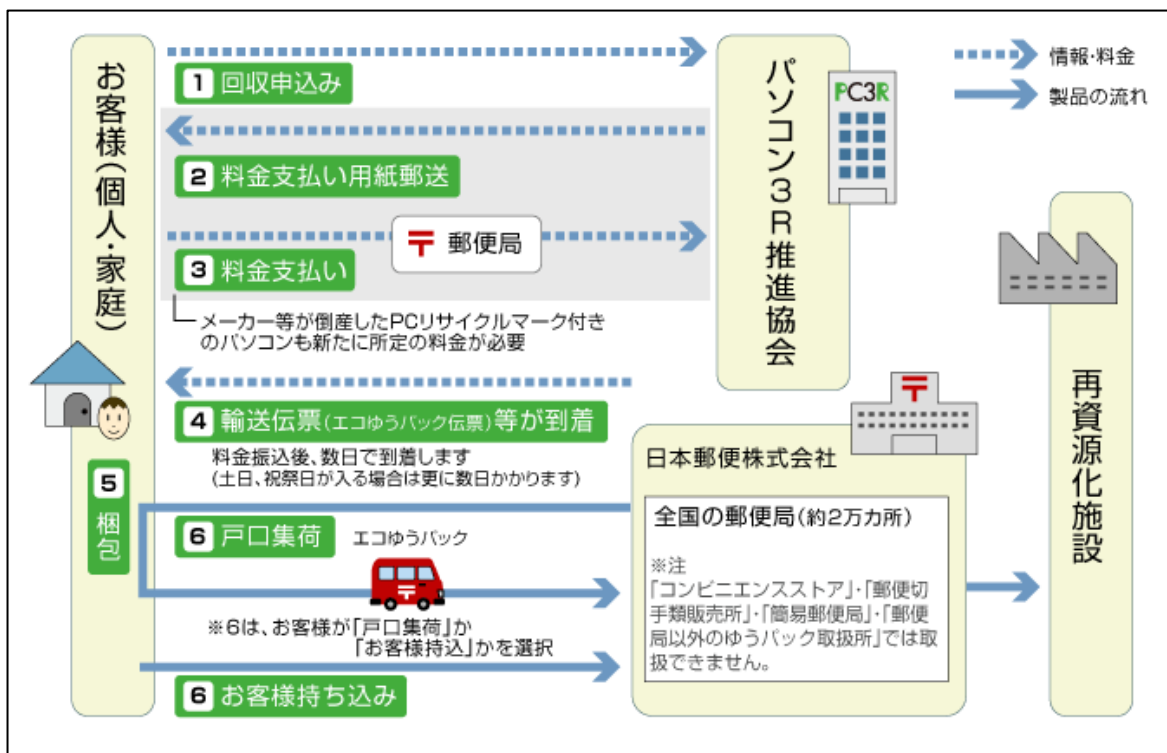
お客様(個人・家庭)

1 回収申込み

2 料金支払い用紙郵送

〒 郵便局

3 料金支払い

メーカー等が倒産したPCリサイクルマーク付きのパソコンも新たに所定の料金が必要

4 輸送伝票(エコゆうパック伝票)等が到着

料金振込後、数日で到着します
(土日、祝祭日が入る場合は更に数日かかります)

5 梱包

6 戸口集荷

エコゆうパック

※6は、お客様が「戸口集荷」か「お客様持込」かを選択

6 お客様持ち込み

パソコン3R推進協会

PC3R

情報・料金

製品の流れ

日本郵便株式会社

全国の郵便局(約2万カ所)

※注
「コンビニエンスストア」・「郵便切手類販売所」・「簡易郵便局」・「郵便局以外のゆうパック取扱所」では取扱できません。

再資源化施設